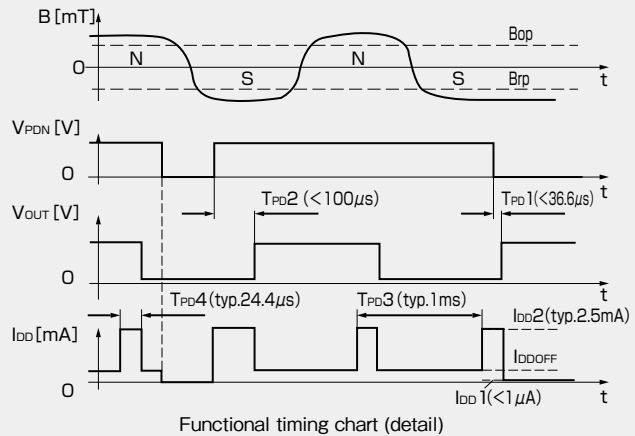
B [mT]

Bop

0

N

S

N

S

Brp

t

VPDN [V]

0

t

TPD2 (<100μs)

TPD1(<36.6μs)

VOUT [V]

0

t

TPD4 (typ.24.4μs)

TPD3 (typ.1ms)

IDD [mA]

IDD2(typ.2.5mA)

IDDOFF

0

IDD1(<1μA)

t

Functional timing chart (detail)